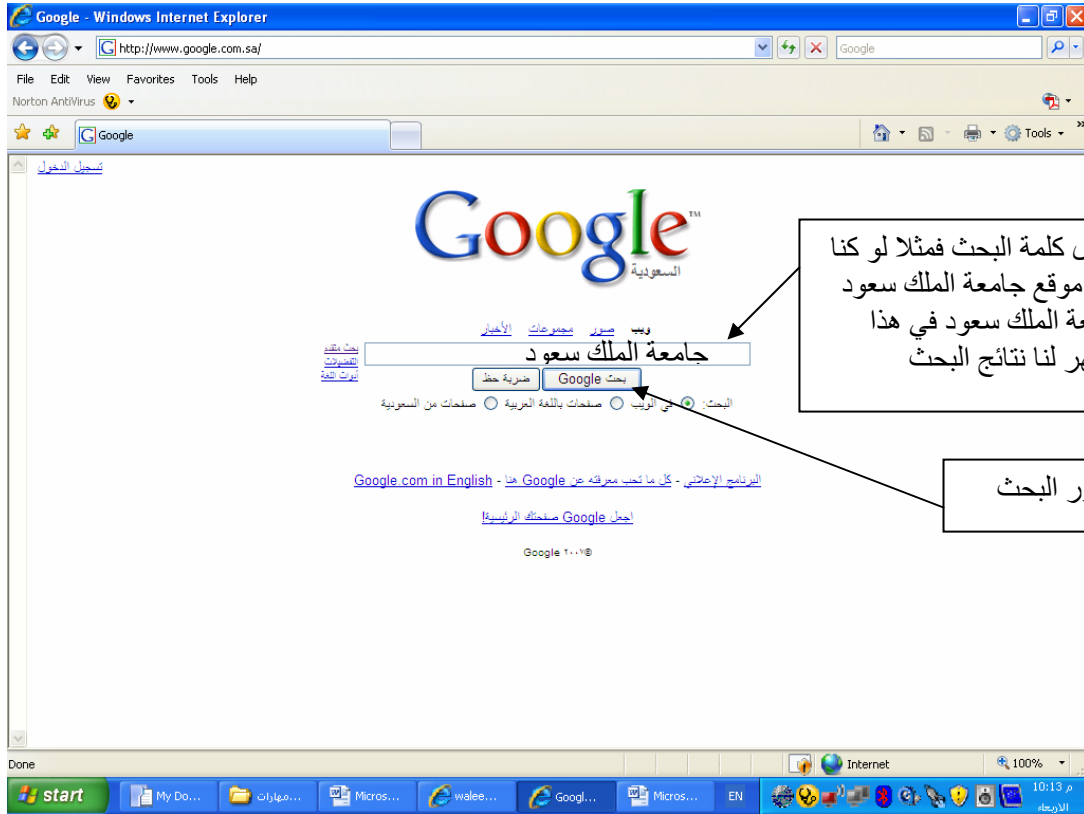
Google - Windows Internet Explorer

http://www.google.com.sa/

Google

File Edit View Favorites Tools Help

Norton AntiVirus

Google

Tools

تسجيل الدخول

Google

السعودية

ويب صور مجموعات الأخبار

جامعة الملك سعو د

بحث متقدم
التفضيلات
أدوات اللغة

بحث Google ضربة حظ

البحث: في الويب صفحات باللغة العربية صفحات من السعودية

البرنامج الإعلاني - كل ما تحب معرفته عن Google هنا - Google.com in English

اجعل Google صفحتك الرئيسية!

Google ٢٠٠٧©

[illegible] كلمة البحث فمثلا لو كنا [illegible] موقع جامعة الملك سعود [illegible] ة الملك سعود في هذا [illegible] ر لنا نتائج البحث

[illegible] ر البحث

Done

Internet

100%

start

My Do...

مهارات...

Micros...

walee...

Googl...

Micros...

EN

10:13 م

الأربعاء